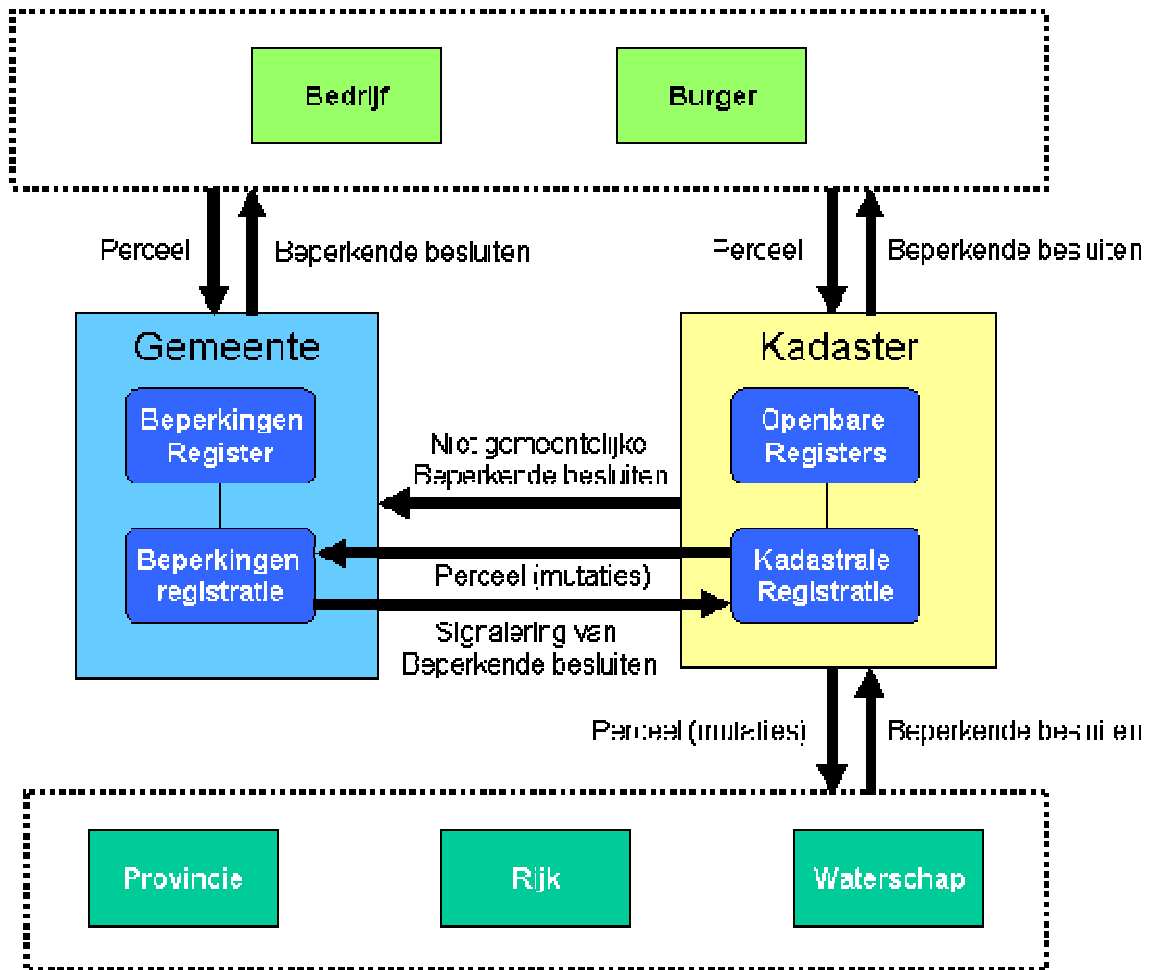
Bedrijf

Burger

Perceel

Beperkende besluiten

Perceel

Beperkende besluiten

Gemeente

Beperkingen Register

Beperkingen registratie

Kadaster

Openbare Registers

Kadastrale Registratie

Niet gemeentelijke Beperkende besluiten

Perceel (mutaties)

Signalering van Beperkende besluiten

Perceel (mutaties)

Beperkende besluiten

Provincie

Rijk

Waterschap